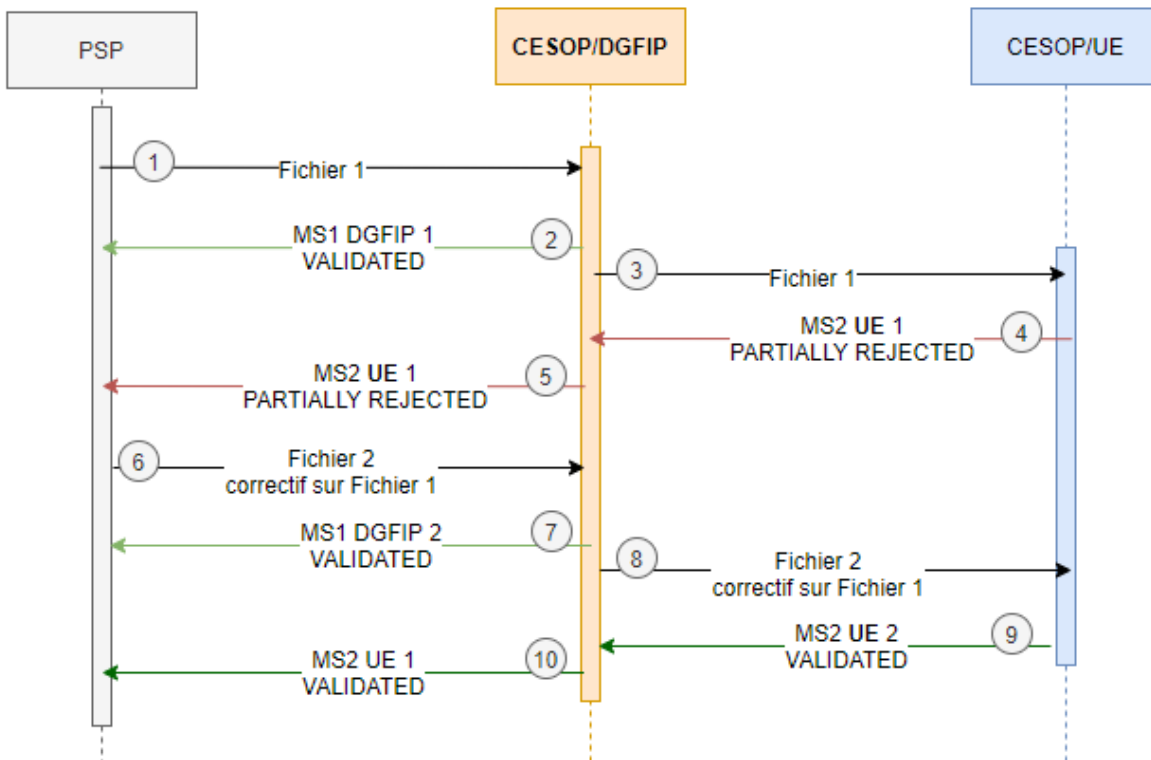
PSP

CESOP/DGFIP

CESOP/UE

1 Fichier 1

2 MS1 DGFIP 1 VALIDATED

3 Fichier 1

4 MS2 UE 1 PARTIALLY REJECTED

5 MS2 UE 1 PARTIALLY REJECTED

6 Fichier 2 correctif sur Fichier 1

7 MS1 DGFIP 2 VALIDATED

8 Fichier 2 correctif sur Fichier 1

9 MS2 UE 2 VALIDATED

10 MS2 UE 1 VALIDATED